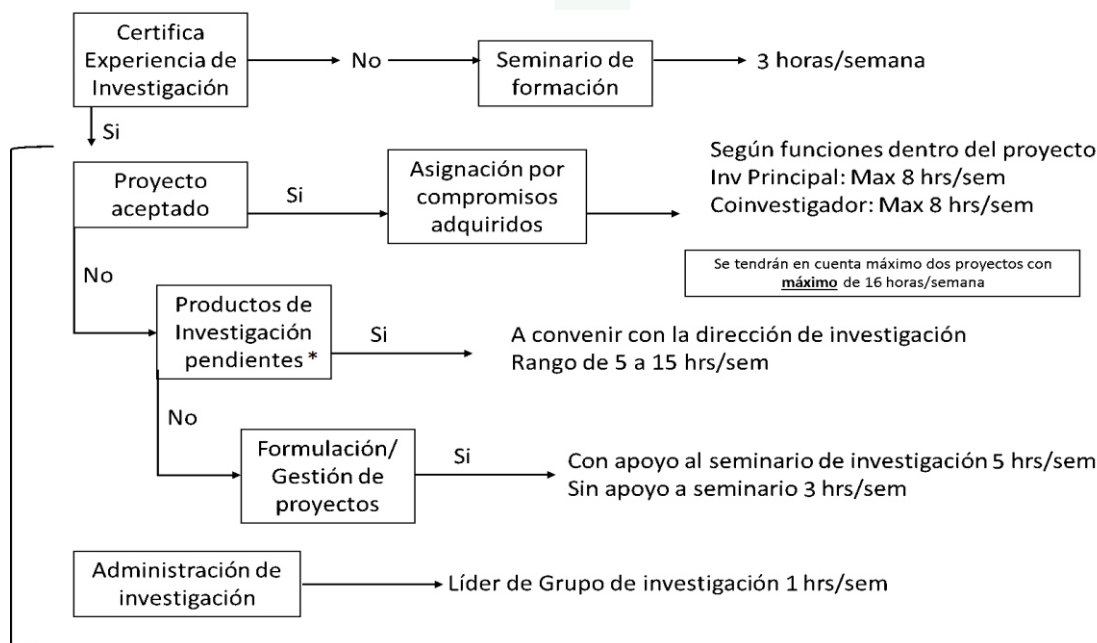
Certifica Experiencia de Investigación

No

Seminario de formación

3 horas/semana

Si

Proyecto aceptado

Si

Asignación por compromisos adquiridos

Según funciones dentro del proyecto
Inv Principal: Max 8 hrs/sem
Coinvestigador: Max 8 hrs/sem

Se tendrán en cuenta máximo dos proyectos con **máximo** de 16 horas/semana

No

Productos de Investigación pendientes *

Si

A convenir con la dirección de investigación
Rango de 5 a 15 hrs/sem

No

Formulación/ Gestión de proyectos

Si

Con apoyo al seminario de investigación 5 hrs/sem
Sin apoyo a seminario 3 hrs/sem

Administración de investigación

Líder de Grupo de investigación 1 hrs/sem